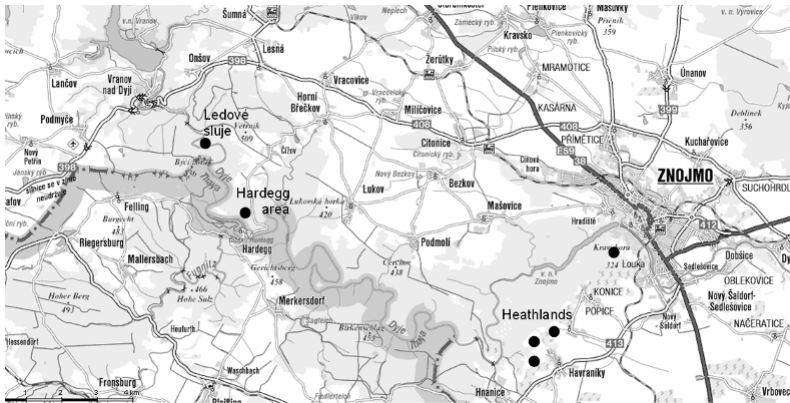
Šumná
Lesná
Onšov
398
Lančov
Vranov nad Dyjí
Podmyče
Nový Petřín
Ledové sluje
Horní Břečkov
Vracovice
Zerůtky
Milíčovice
Citonice
Citonický ryb.
Kravsko
Mramotice
Kasárna
Přímětice
Únanov
399
Kuchařovice
Deblínek 356
Znojmo
Suchohrdly
408
38
E59
Hardegg area
Lukov
Bezkov
Mašovice
Hradiště
Felling
Burgstall
Riegersburg
Mallersbach
Hardegg
Podmolí
Kraví hora 324
Louka
412
Dobšice
Sedlešovice
Oblekovice
Nový Šaldorf-Sedlešovice
Načeratice
466 Hohe Sulz
Hoher Berg 491
Merkersdorf
Heuforth
Heathlands
Konice
Popice
413
Havraníky
Hnanice
Fronsburg
Vrbovec
Dyje
Thaya
Fugnitz
Pleißing
Waschbach
Hessendorf
Čížov
Přímětice
Nový Šaldorf
Znojmo
1 2 3 4 km
359
420
458